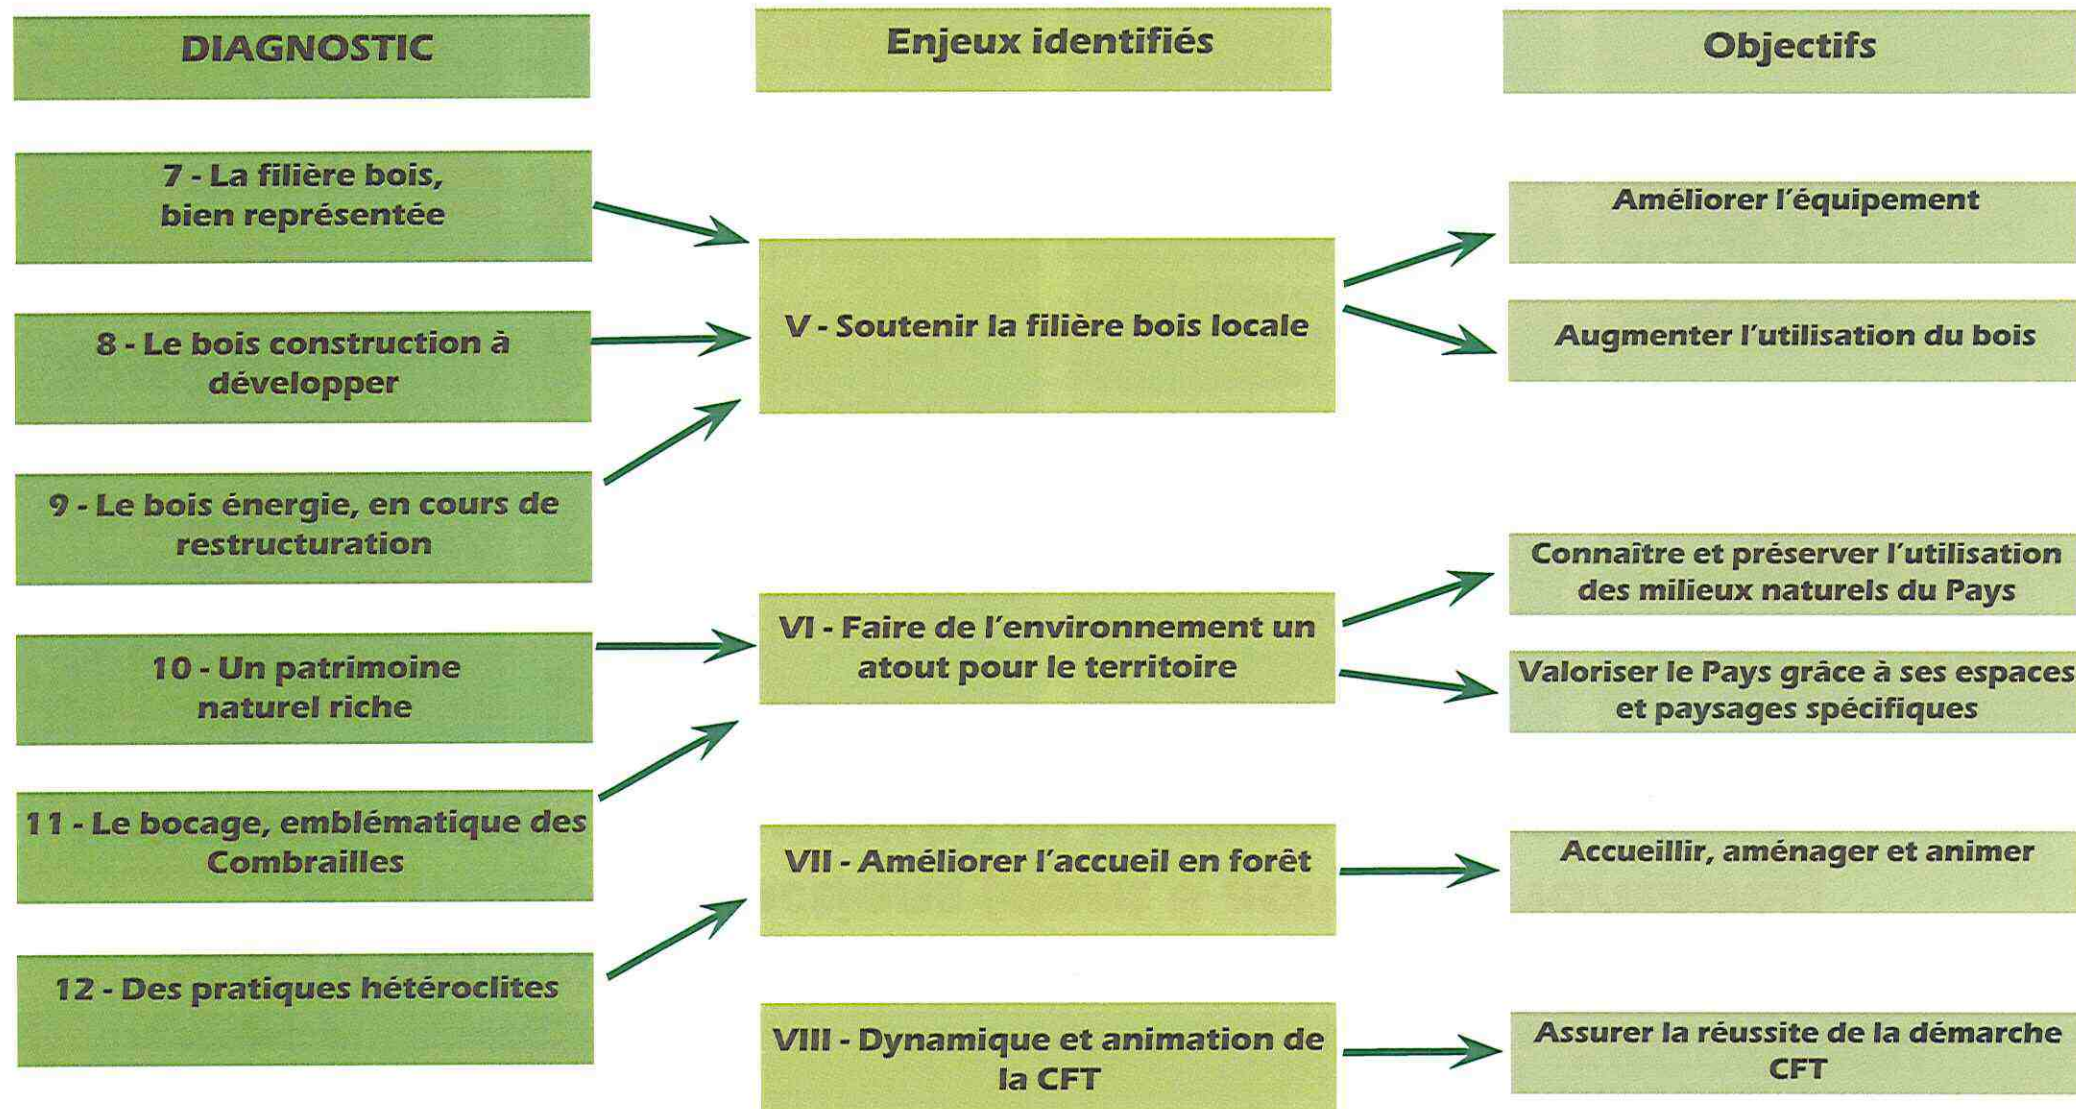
DIAGNOSTIC

Enjeux identifiés

Objectifs

7 - La filière bois, bien représentée

8 - Le bois construction à développer

9 - Le bois énergie, en cours de restructuration

10 - Un patrimoine naturel riche

11 - Le bocage, emblématique des Combrailles

12 - Des pratiques hétéroclites

V - Soutenir la filière bois locale

VI - Faire de l'environnement un atout pour le territoire

VII - Améliorer l'accueil en forêt

VIII - Dynamique et animation de la CFT

Améliorer l'équipement

Augmenter l'utilisation du bois

Connaître et préserver l'utilisation des milieux naturels du Pays

Valoriser le Pays grâce à ses espaces et paysages spécifiques

Accueillir, aménager et animer

Assurer la réussite de la démarche CFT